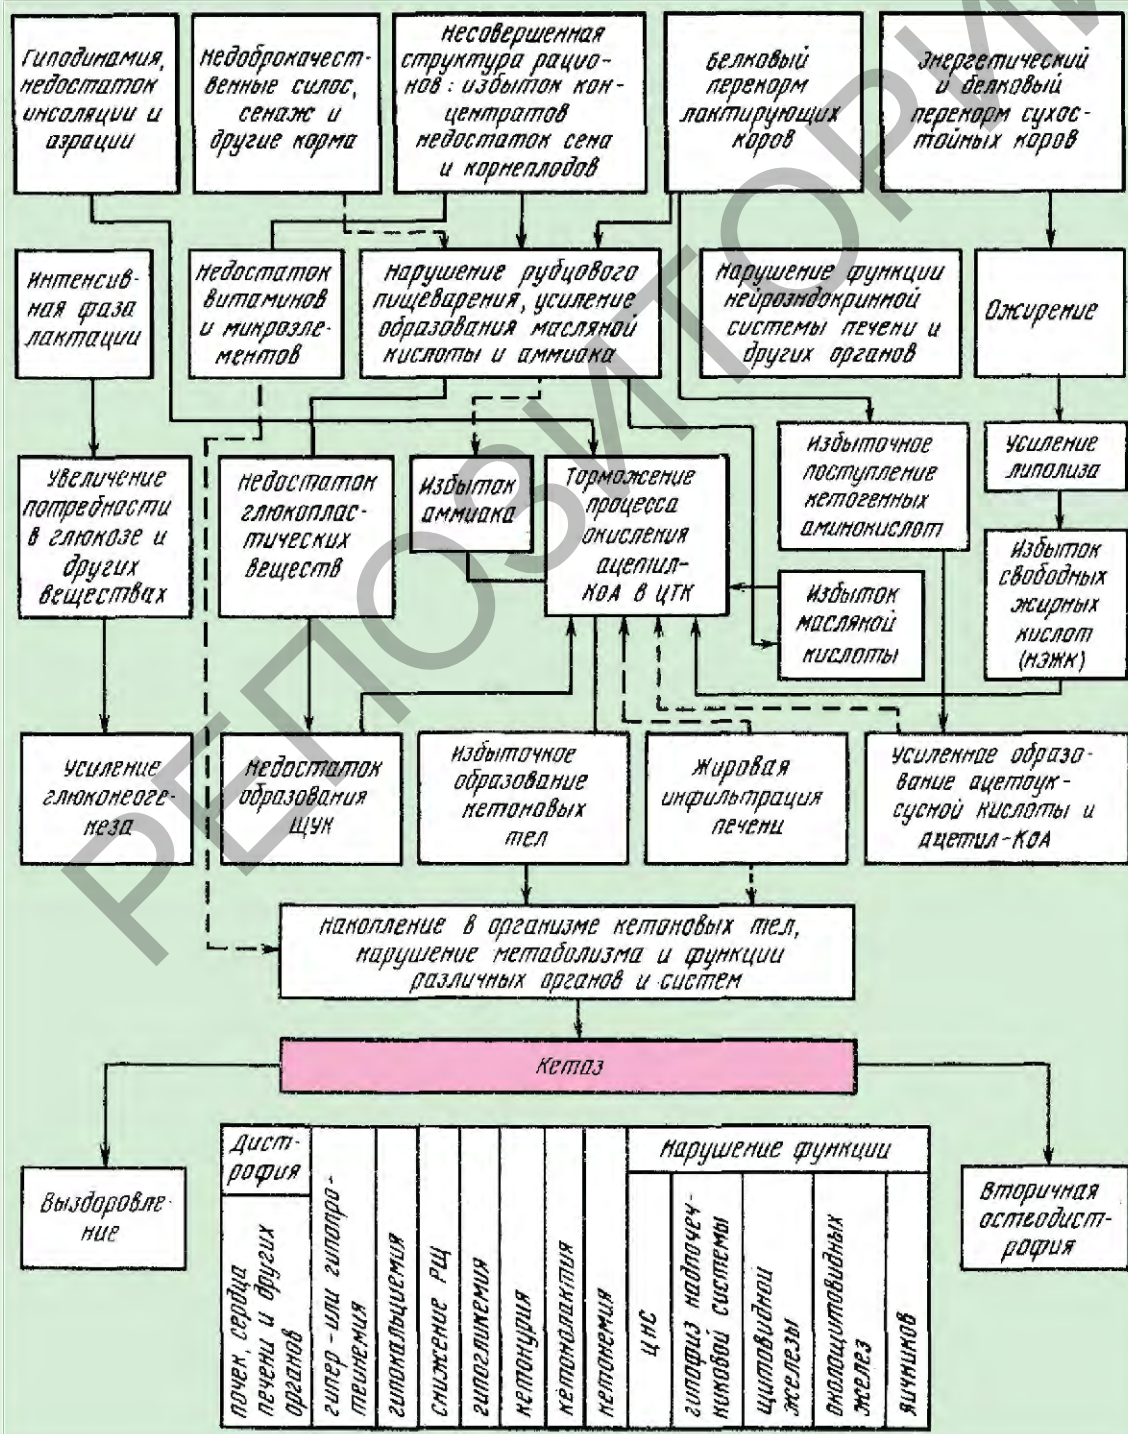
Гиподинамия, недостаток инсоляции и аэрации

Недоброкачественные силос, сенаж и другие корма

Несовершенная структура рационов: избыток концентратов недостаток сена и корнеплодов

Белковый перекорм лактирующих коров

Энергетический и белковый перекорм сухостойных коров

Интенсивная фаза лактации

Недостаток витаминов и микроэлементов

Нарушение рубцового пищеварения, усиление образования масляной кислоты и аммиака

Нарушение функции нейроэндокринной системы печени и других органов

Ожирение

Избыточное поступление кетогенных аминокислот

Усиление липолиза

Увеличение потребности в глюкозе и других веществах

Недостаток глюкопластических веществ

Избыток аммиака

Торможение процесса окисления ацетил-КоА в ЦТК

Избыток масляной кислоты

Избыток свободных жирных кислот (НЭЖК)

Усиление глюконеогенеза

Недостаток образования ЩУК

Избыточное образование кетоновых тел

Жировая инфильтрация печени

Усиленное образование ацетоуксусной кислоты и ацетил-КоА

Накопление в организме кетоновых тел, нарушение метаболизма и функции различных органов и систем

Кетоз

Выздоровление

Дистрофия

почек, сердца печени и других органов

гипер- или гипопротеинемия

гипокальциемия

Снижение РЩ

гипогликемия

кетонурия

кетонолактия

кетонемия

Нарушение функции

ЦНС

гипофиз надпочечниковой системы

щитовидной железы

околощитовидных желез

яичников

Вторичная остеодистрофия